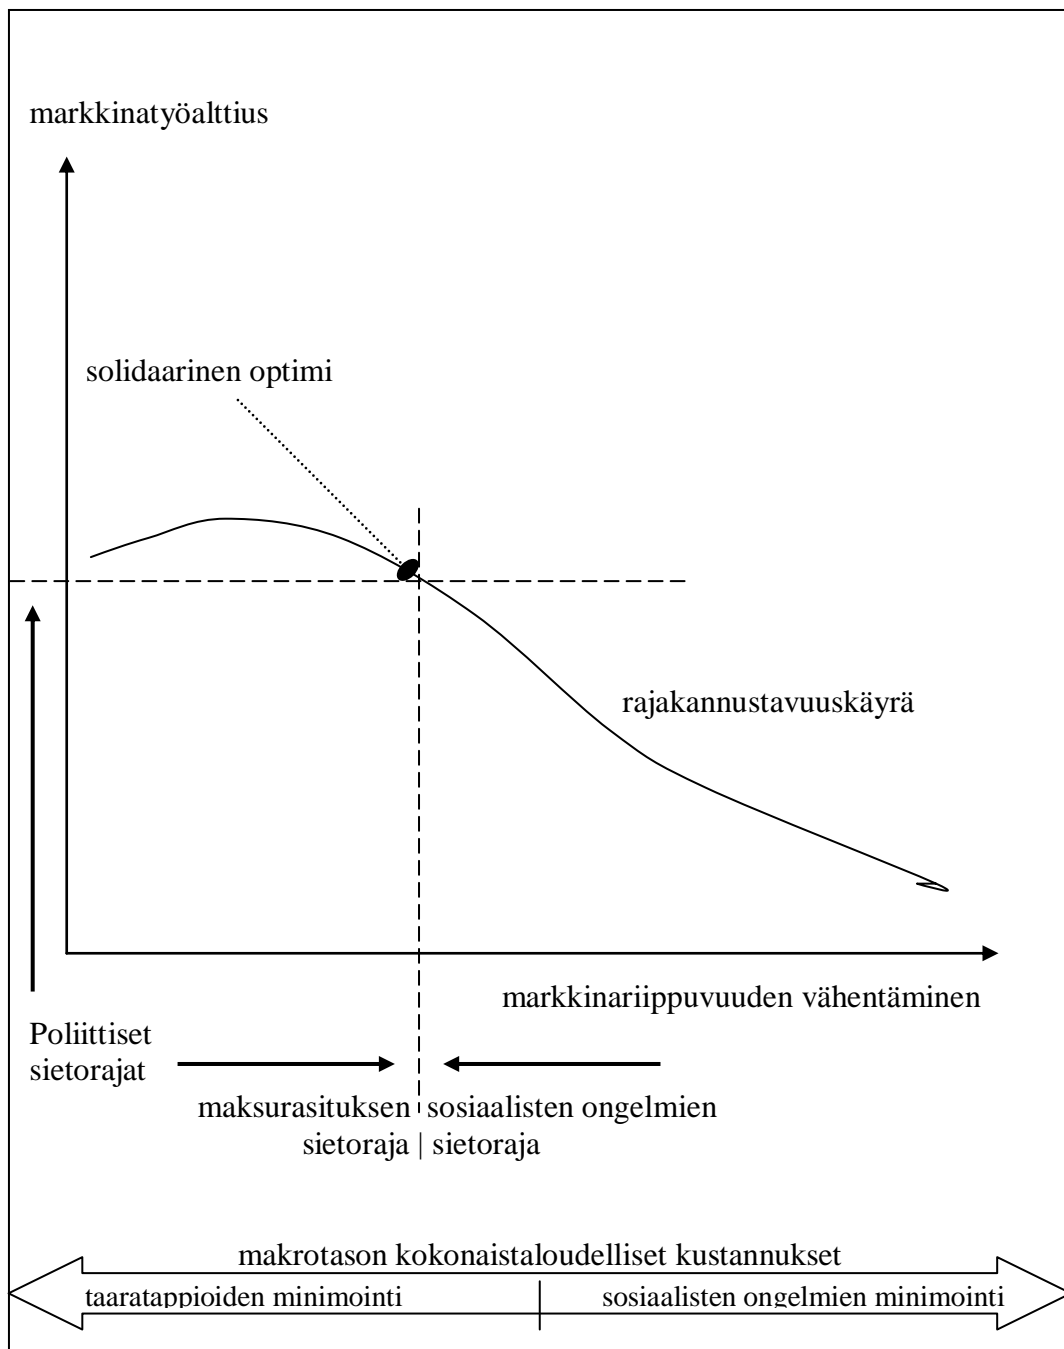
markkinatyöalttius

solidaarinen optimi

rajakannustavuuskäyrä

markkinariippuvuuden vähentäminen

Poliittiset sietorajat

maksurasituksen sietoraja

sosiaalisten ongelmien sietoraja

makrotason kokonaistaloudelliset kustannukset

taaratappioiden minimointi

sosiaalisten ongelmien minimointi